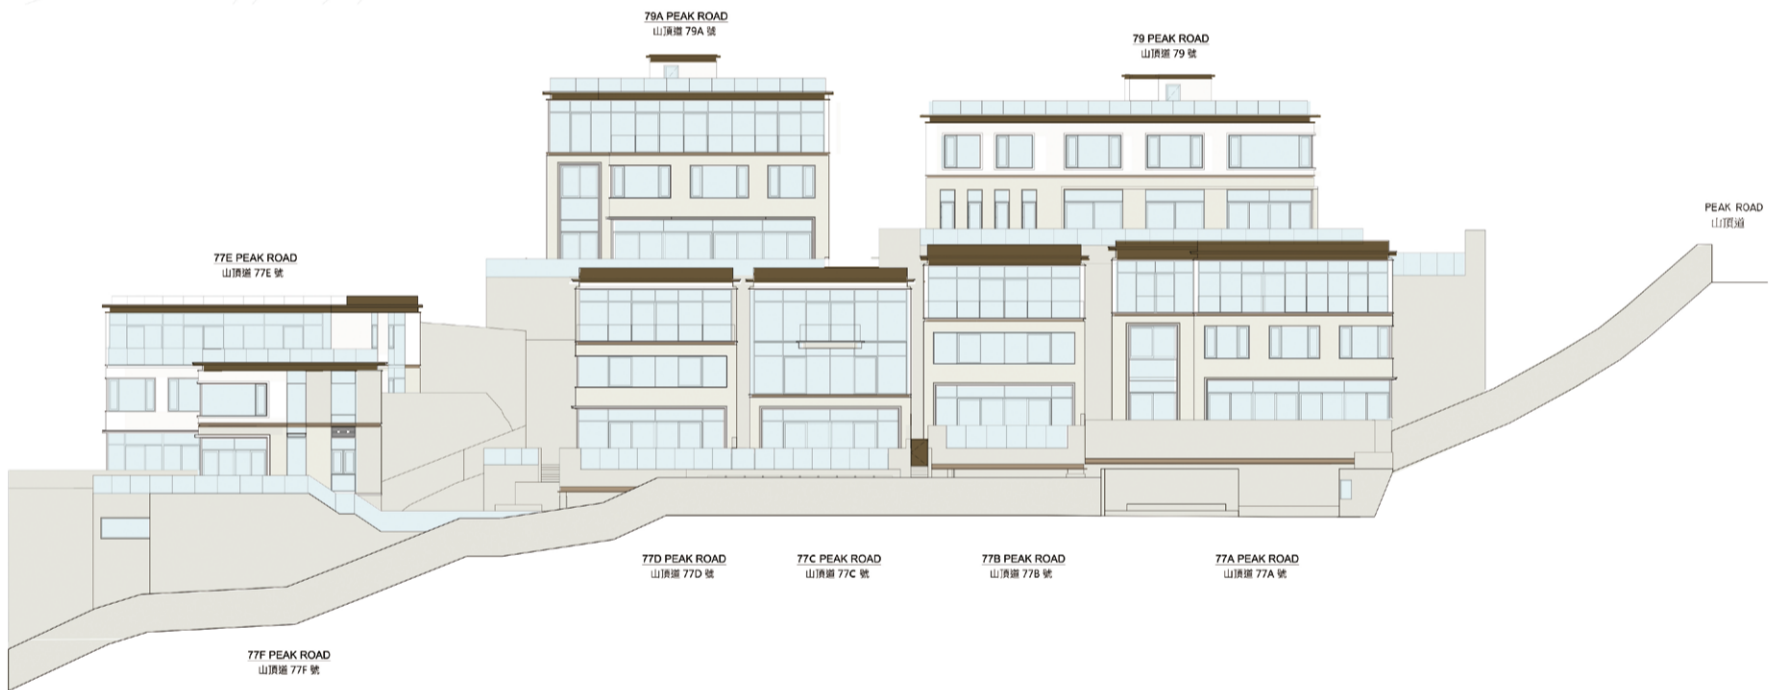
79A PEAK ROAD
山頂道 79A 號

79 PEAK ROAD
山頂道 79 號

PEAK ROAD
山頂道

77E PEAK ROAD
山頂道 77E 號

77D PEAK ROAD
山頂道 77D 號

77C PEAK ROAD
山頂道 77C 號

77B PEAK ROAD
山頂道 77B 號

77A PEAK ROAD
山頂道 77A 號

77F PEAK ROAD
山頂道 77F 號